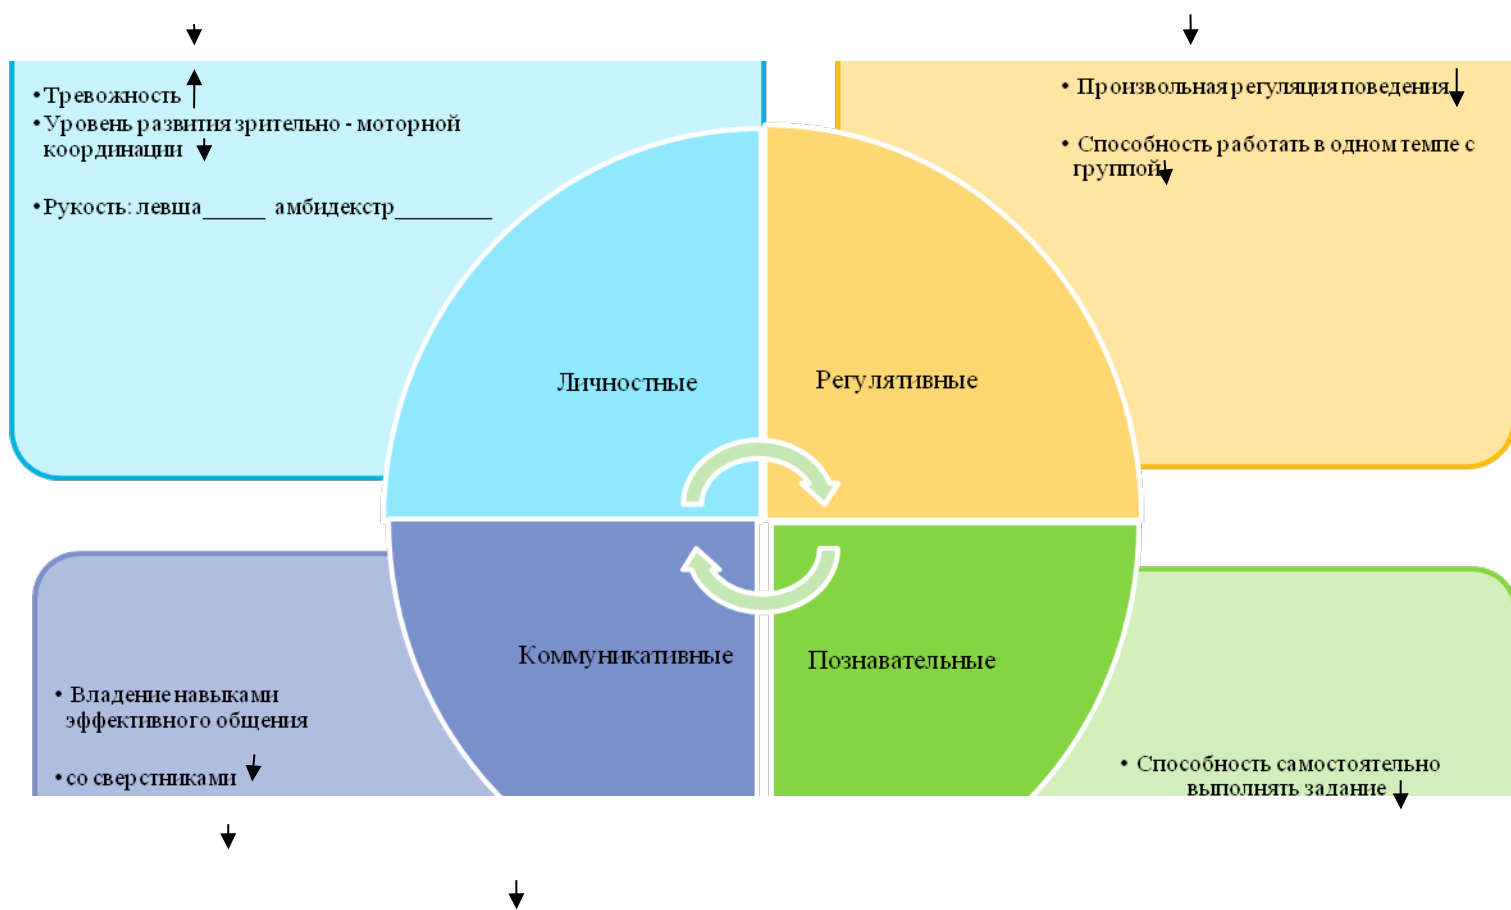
•Тревожность
•Уровень развития зрительно - моторной координации

•Рукость: левша_____ амбидекстр________

• Произвольная регуляция поведения

• Способность работать в одном темпе с группой

Личностные

Регулятивные

Коммуникативные

Познавательные

• Владение навыками эффективного общения

• со сверстниками

• Способность самостоятельно выполнять задание